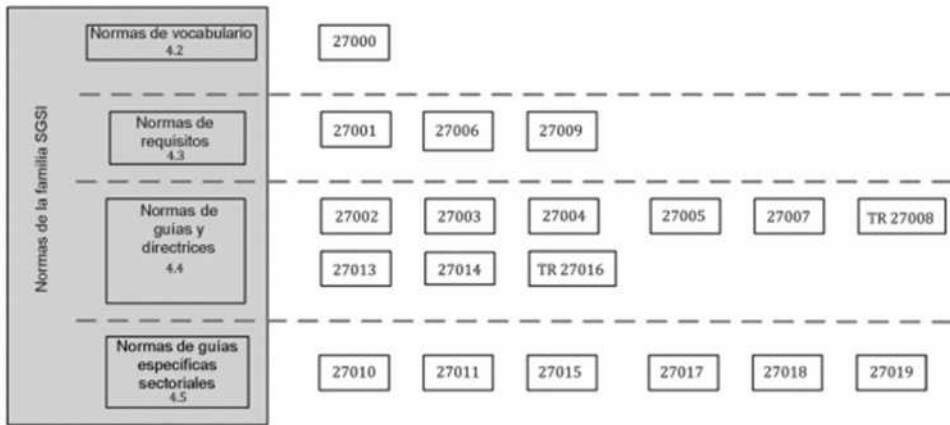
Normas de la familia SGSI

Normas de vocabulario
4.2

27000

Normas de requisitos
4.3

27001 27006 27009

Normas de guías y directrices
4.4

27002 27003 27004 27005 27007 TR 27008

27013 27014 TR 27016

Normas de guías específicas sectoriales
4.5

27010 27011 27015 27017 27018 27019